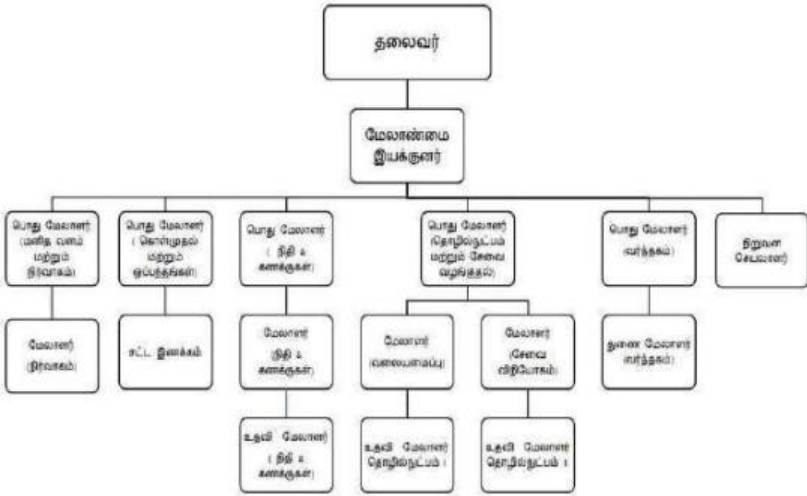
தலைவர்

மேலாண்மை இயக்குனர்

பொது மேலாளர் (மனித வளம் மற்றும் நிர்வாகம்)

பொது மேலாளர் (கொள்முதல் மற்றும் ஒப்பந்தங்கள்)

பொது மேலாளர் (நிதி & கணக்குகள்)

பொது மேலாளர் (தொழில்நுட்பம் மற்றும் சேவை வழங்குதல்)

பொது மேலாளர் (வர்த்தகம்)

நிறுவன செயலாளர்

மேலாளர் (நிர்வாகம்)

சட்ட இணக்கம்

மேலாளர் (நிதி & கணக்குகள்)

மேலாளர் (வலையமைப்பு)

மேலாளர் (சேவை விநியோகம்)

துணை மேலாளர் (வர்த்தகம்)

உதவி மேலாளர் (நிதி & கணக்குகள்)

உதவி மேலாளர் தொழில்நுட்பம் I

உதவி மேலாளர் தொழில்நுட்பம் II